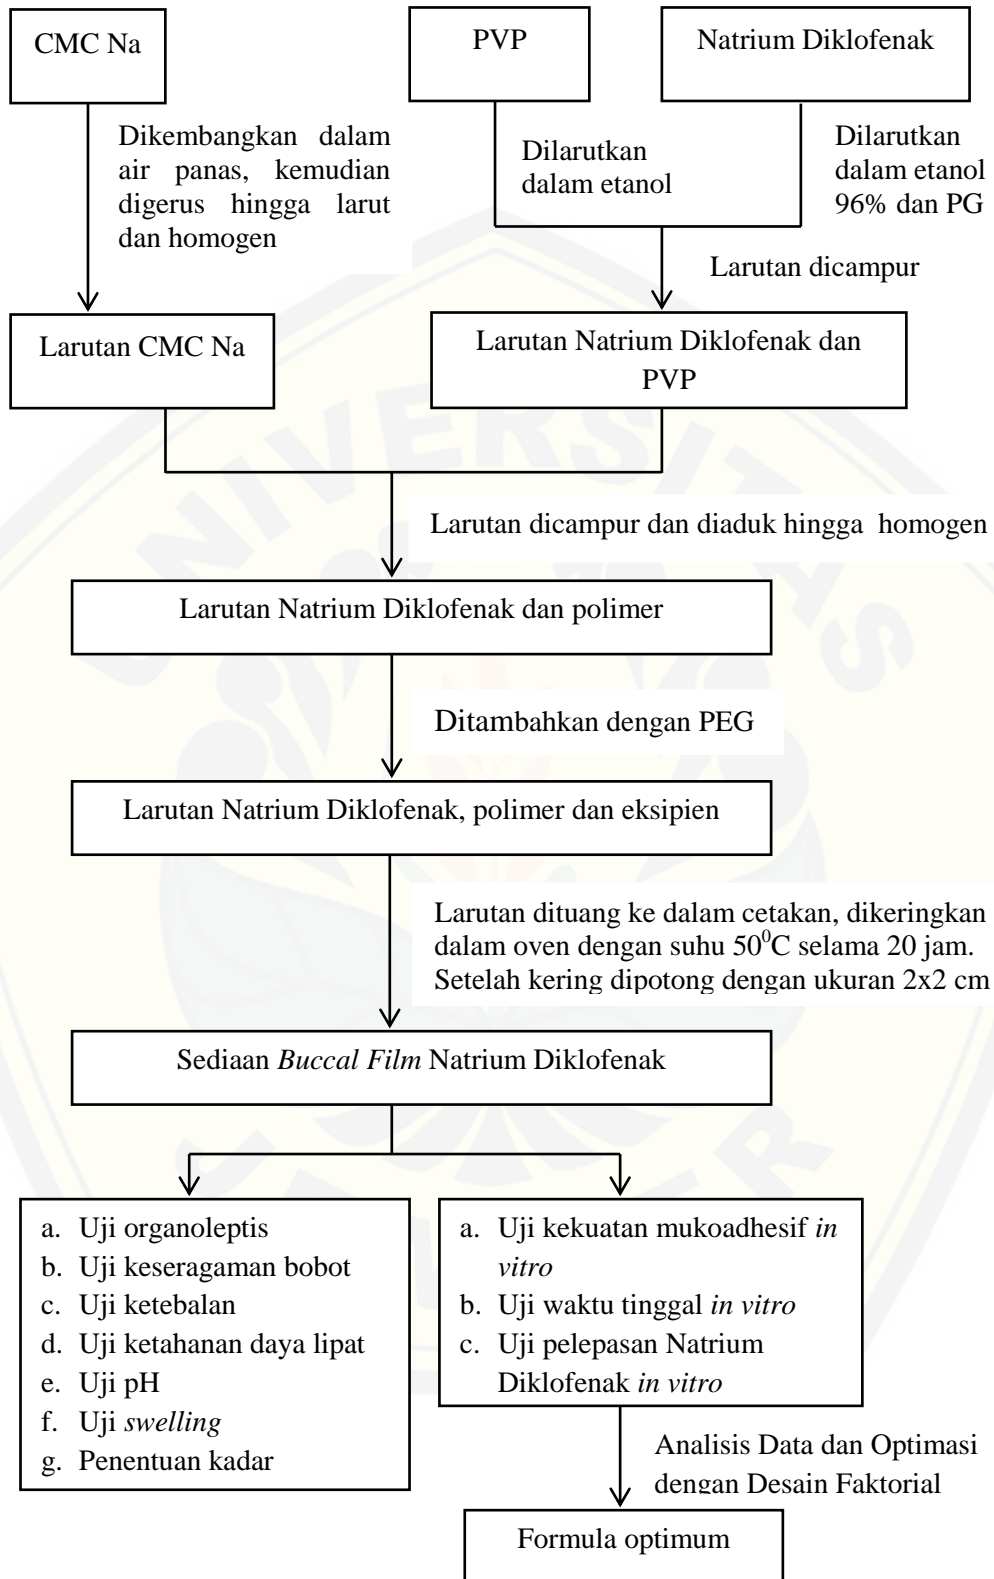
CMC Na

PVP

Natrium Diklofenak

Dikembangkan dalam air panas, kemudian digerus hingga larut dan homogen

Dilarutkan dalam etanol

Dilarutkan dalam etanol 96% dan PG

Larutan dicampur

Larutan CMC Na

Larutan Natrium Diklofenak dan PVP

Larutan dicampur dan diaduk hingga homogen

Larutan Natrium Diklofenak dan polimer

Ditambahkan dengan PEG

Larutan Natrium Diklofenak, polimer dan eksipien

Larutan dituang ke dalam cetakan, dikeringkan dalam oven dengan suhu $50^0C$ selama 20 jam. Setelah kering dipotong dengan ukuran 2x2 cm

Sediaan *Buccal Film* Natrium Diklofenak

a. Uji organoleptis
b. Uji keseragaman bobot
c. Uji ketebalan
d. Uji ketahanan daya lipat
e. Uji pH
f. Uji *swelling*
g. Penentuan kadar

a. Uji kekuatan mukoadhesif *in vitro*
b. Uji waktu tinggal *in vitro*
c. Uji pelepasan Natrium Diklofenak *in vitro*

Analisis Data dan Optimasi dengan Desain Faktorial

Formula optimum